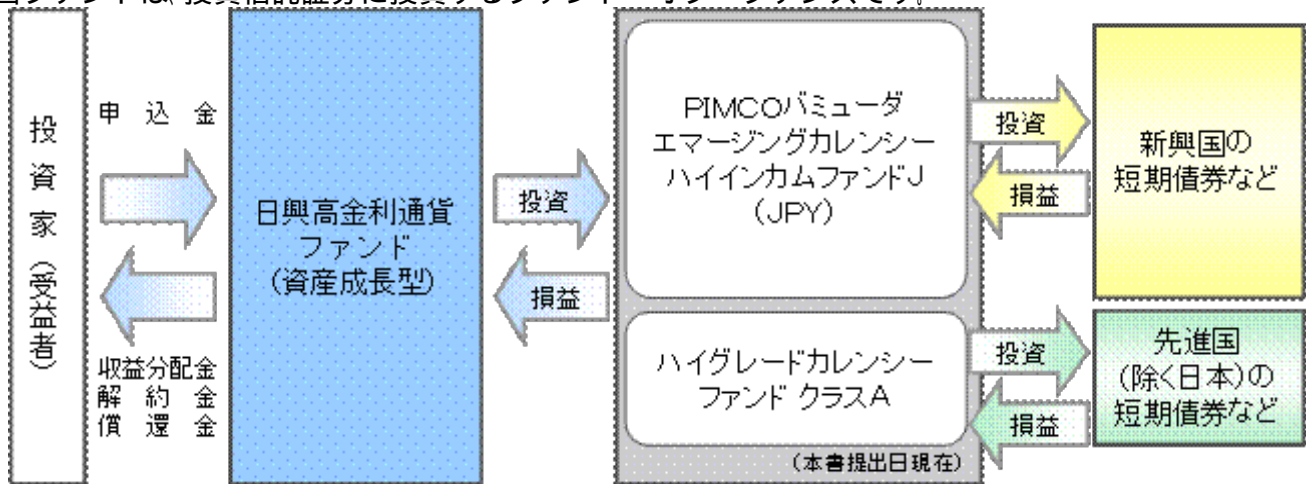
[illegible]

投資家（受益者）

申込金

収益分配金
解約金
償還金

日興高金利通貨ファンド（資産成長型）

投資

損益

PIMCOバミューダ エマージングカレンシー ハイインカムファンドJ（JPY）

ハイグレードカレンシー ファンド クラスA

（本書提出日現在）

投資

損益

新興国の短期債券など

投資

損益

先進国（除く日本）の短期債券など